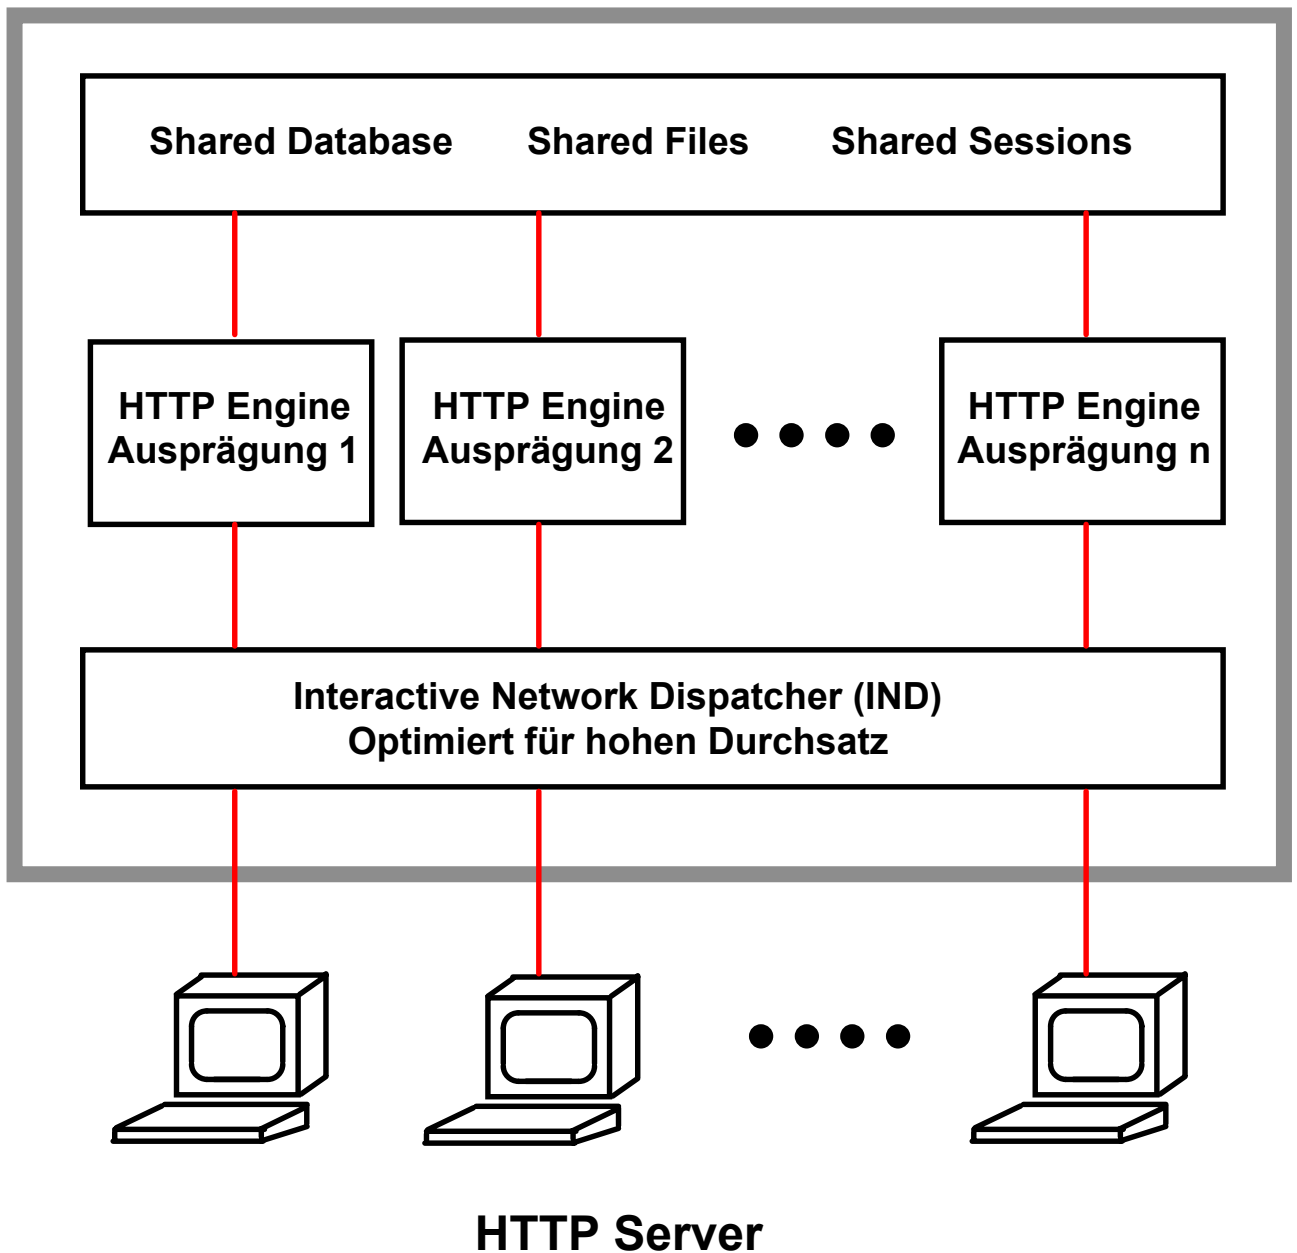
Shared Database Shared Files Shared Sessions

HTTP Engine Ausprägung 1

HTTP Engine Ausprägung 2

HTTP Engine Ausprägung n

Interactive Network Dispatcher (IND)
Optimiert für hohen Durchsatz

HTTP Server